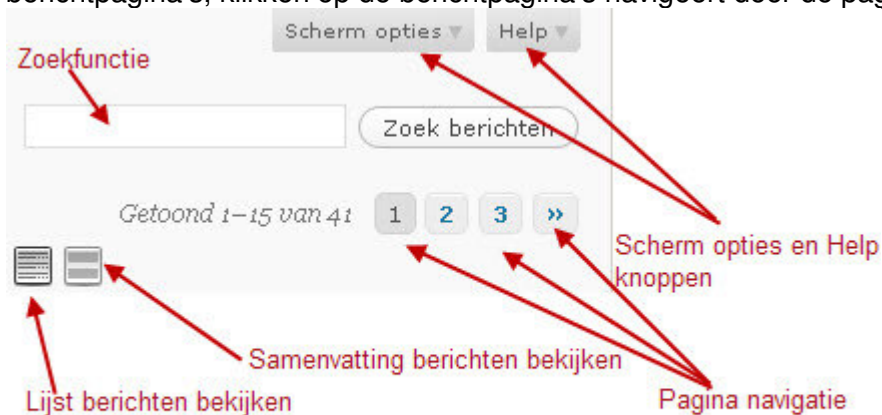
berichtpagina's, klikken op de berichtpagina's navigeert door de pag

Scherm opties ▼ Help ▼

Zoekfunctie

Zoek berichten

Getoond 1–15 van 41 1 2 3 »

Scherm opties en Help knoppen

Samenvatting berichten bekijken

Lijst berichten bekijken

Pagina navigatie